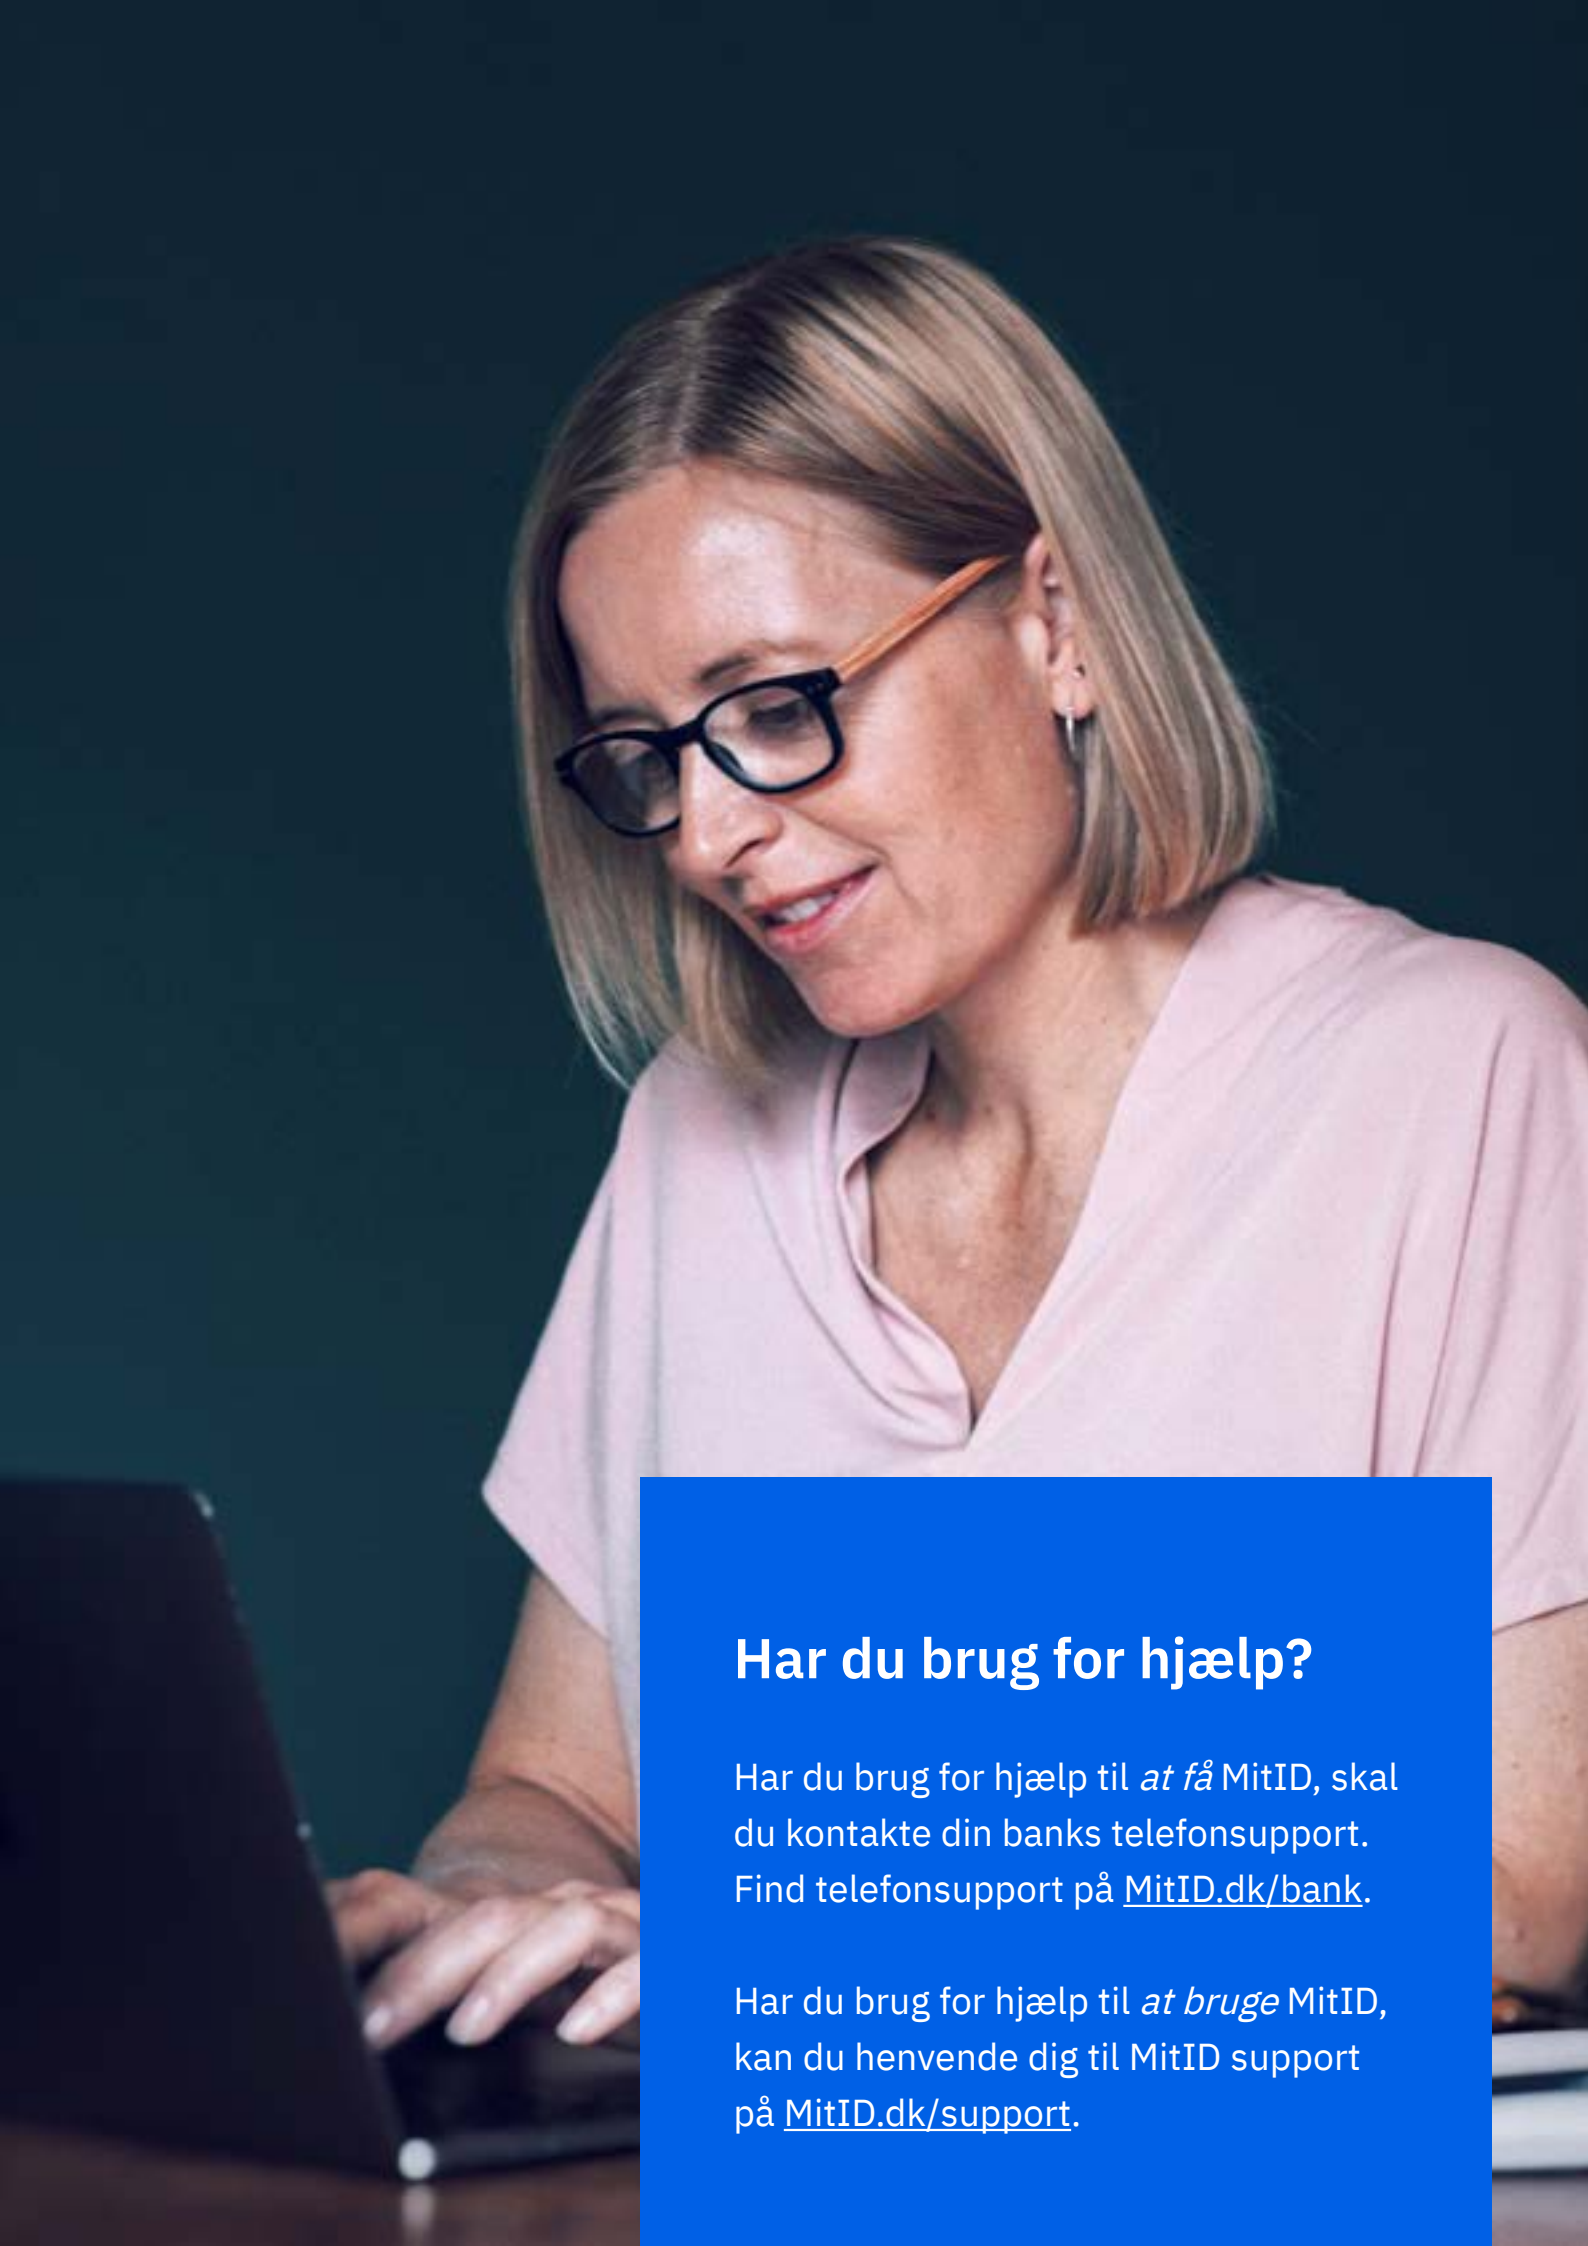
Har du brug for hjælp?

Har du brug for hjælp til at få MitID, skal du kontakte din banks telefonsupport. Find telefonsupport på MitID.dk/bank.

Har du brug for hjælp til at bruge MitID, kan du henvende dig til MitID support på MitID.dk/support.